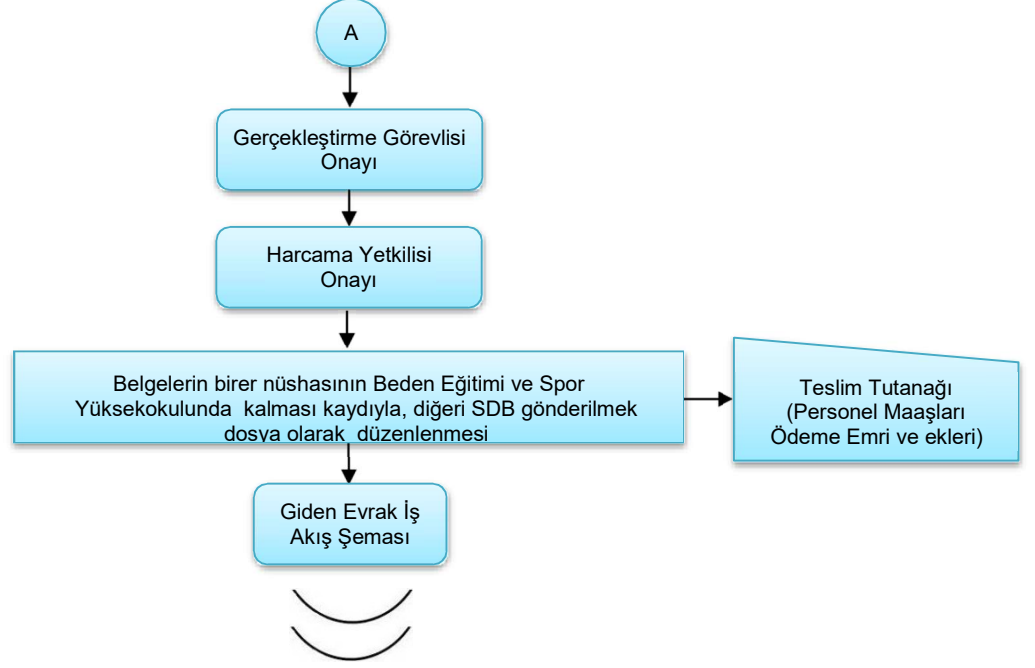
A

Gerçekleştirme Görevlisi Onayı

Harcama Yetkilisi Onayı

Belgelerin birer nüshasının Beden Eğitimi ve Spor Yüksekokulunda kalması kaydıyla, diğeri SDB gönderilmek dosya olarak düzenlenmesi

Teslim Tutanağı (Personel Maaşları Ödeme Emri ve ekleri)

Giden Evrak İş Akış Şeması